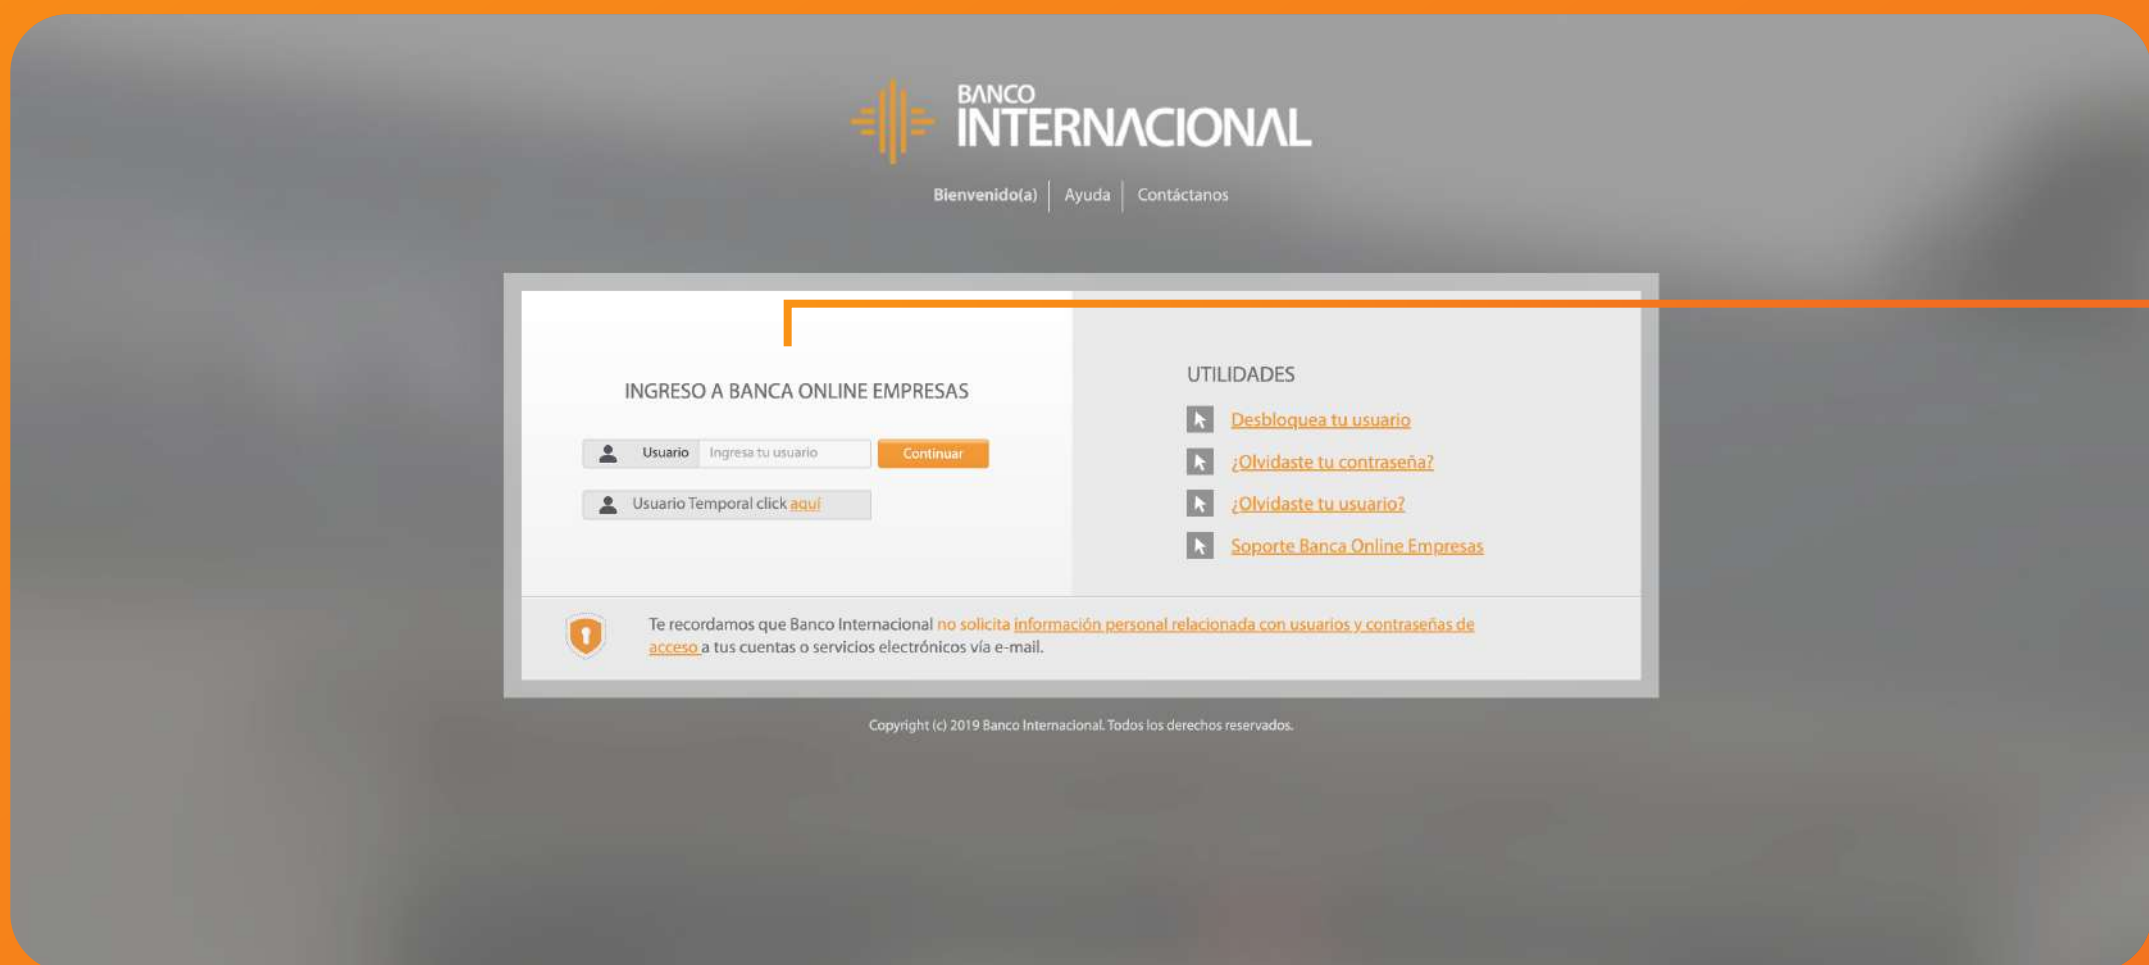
BANCO INTERNACIONAL

Bienvenido(a) | Ayuda | Contáctanos

INGRESO A BANCA ONLINE EMPRESAS

Usuario Ingresa tu usuario Continuar

Usuario Temporal click aquí

UTILIDADES

Desbloquea tu usuario

¿Olvidaste tu contraseña?

¿Olvidaste tu usuario?

Soporte Banca Online Empresas

Te recordamos que Banco Internacional no solicita información personal relacionada con usuarios y contraseñas de acceso a tus cuentas o servicios electrónicos vía e-mail.

Copyright (c) 2019 Banco Internacional. Todos los derechos reservados.